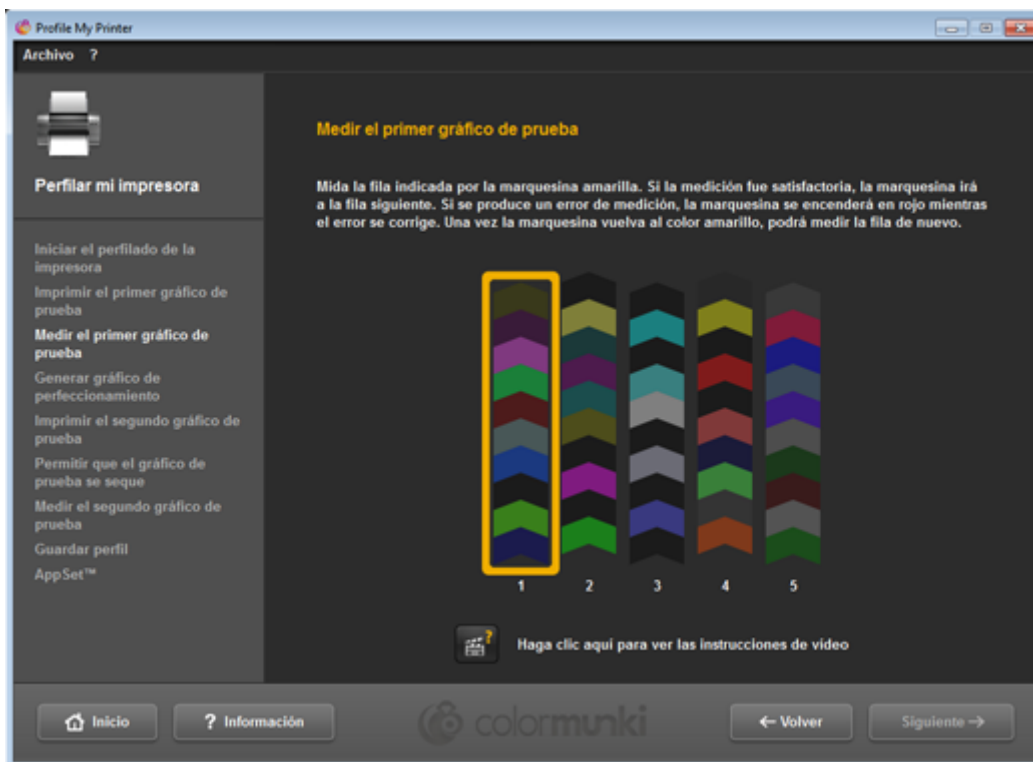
Profile My Printer

Archivo ?

Perfilar mi impresora

Iniciar el perfilado de la impresora
Imprimir el primer gráfico de prueba
Medir el primer gráfico de prueba
Generar gráfico de perfeccionamiento
Imprimir el segundo gráfico de prueba
Permitir que el gráfico de prueba se seque
Medir el segundo gráfico de prueba
Guardar perfil
AppSet™

Medir el primer gráfico de prueba

Mida la fila indicada por la marquesina amarilla. Si la medición fue satisfactoria, la marquesina irá a la fila siguiente. Si se produce un error de medición, la marquesina se encenderá en rojo mientras el error se corrige. Una vez la marquesina vuelva al color amarillo, podrá medir la fila de nuevo.

1 2 3 4 5

Haga clic aquí para ver las instrucciones de vídeo

Inicio ? Información colormunki ← Volver Siguiente →